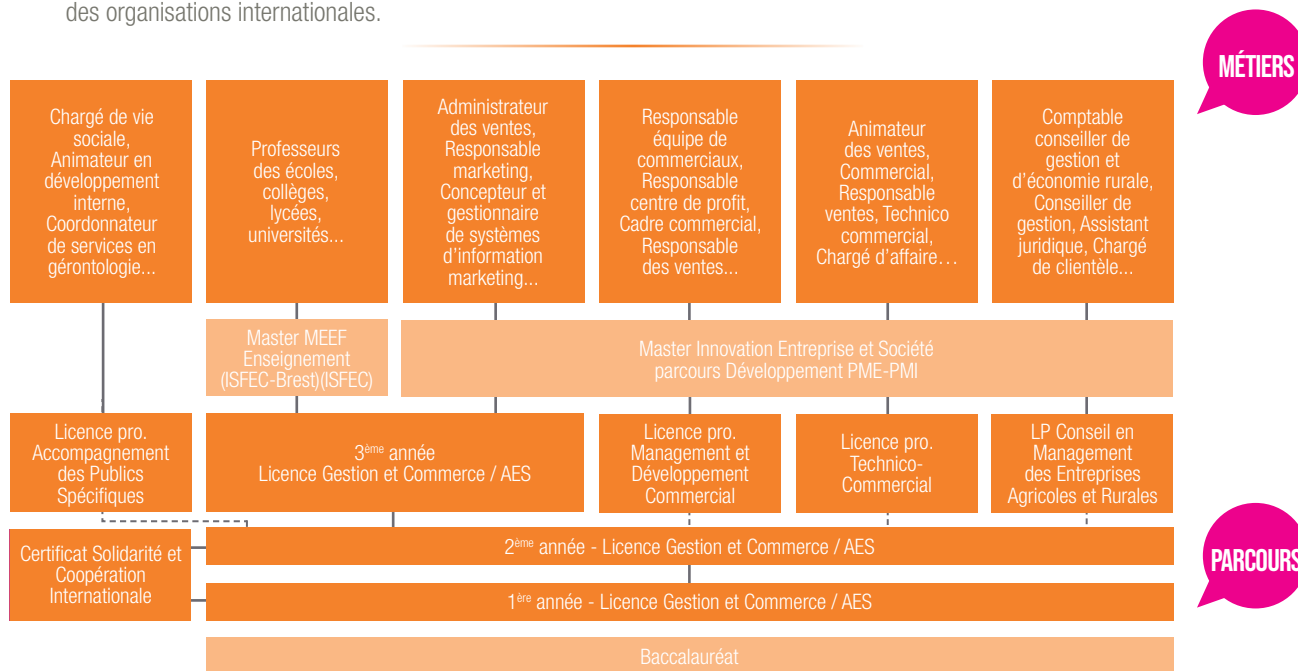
des organisations internationales.

MÉTIERS

Chargé de vie sociale, Animateur en développement interne, Coordonnateur de services en gérontologie...

Professeurs des écoles, collèges, lycées, universités...

Administrateur des ventes, Responsable marketing, Concepteur et gestionnaire de systèmes d'information marketing...

Responsable équipe de commerciaux, Responsable centre de profit, Cadre commercial, Responsable des ventes...

Animateur des ventes, Commercial, Responsable ventes, Technico commercial, Chargé d'affaire…

Comptable conseiller de gestion et d'économie rurale, Conseiller de gestion, Assistant juridique, Chargé de clientèle...

Master MEEF Enseignement (ISFEC-Brest)(ISFEC)

Master Innovation Entreprise et Société parcours Développement PME-PMI

Licence pro. Accompagnement des Publics Spécifiques

3$^{ème}$ année Licence Gestion et Commerce / AES

Licence pro. Management et Développement Commercial

Licence pro. Technico-Commercial

LP Conseil en Management des Entreprises Agricoles et Rurales

PARCOURS

Certificat Solidarité et Coopération Internationale

2$^{ème}$ année - Licence Gestion et Commerce / AES

1$^{ère}$ année - Licence Gestion et Commerce / AES

Baccalauréat